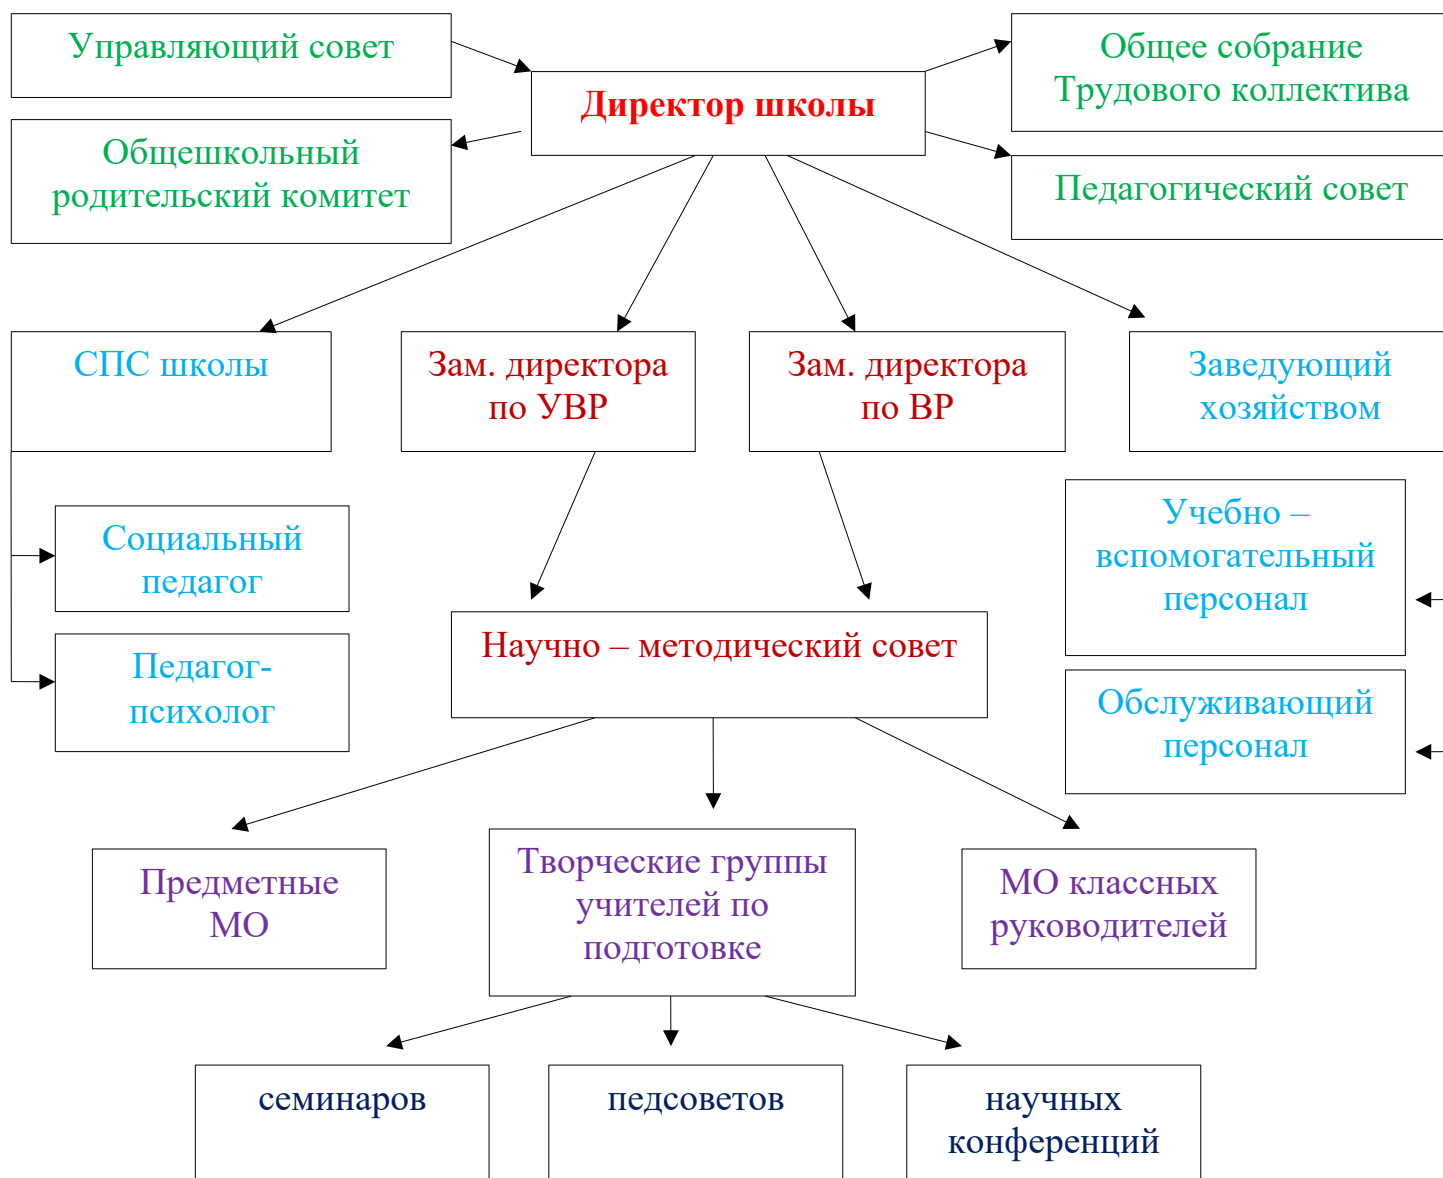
Управляющий совет

Общешкольный родительский комитет

Директор школы

Общее собрание Трудового коллектива

Педагогический совет

СПС школы

Зам. директора по УВР

Зам. директора по ВР

Заведующий хозяйством

Социальный педагог

Педагог-психолог

Научно – методический совет

Учебно – вспомогательный персонал

Обслуживающий персонал

Предметные МО

Творческие группы учителей по подготовке

МО классных руководителей

семинаров

педсоветов

научных конференций